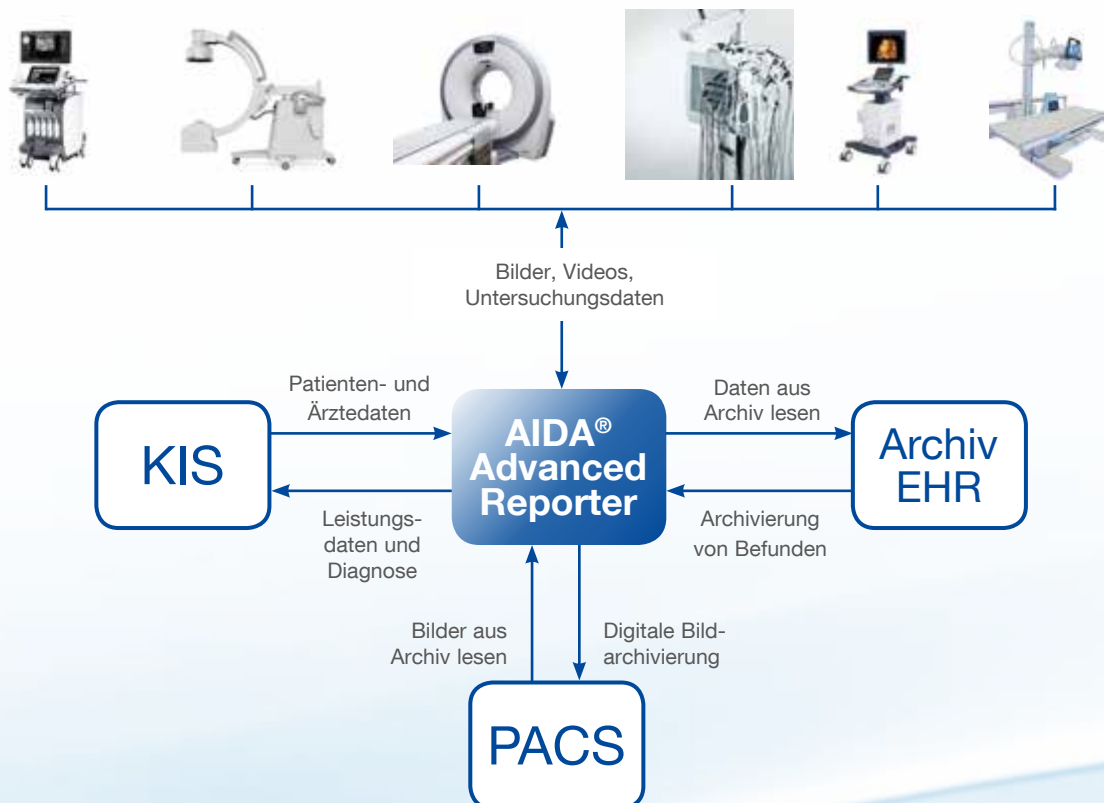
Bilder, Videos, Untersuchungsdaten

Patienten- und Ärztedaten

KIS

AIDA® Advanced Reporter

Daten aus Archiv lesen

Archiv EHR

Leistungsdaten und Diagnose

Archivierung von Befunden

Bilder aus Archiv lesen

Digitale Bildarchivierung

PACS